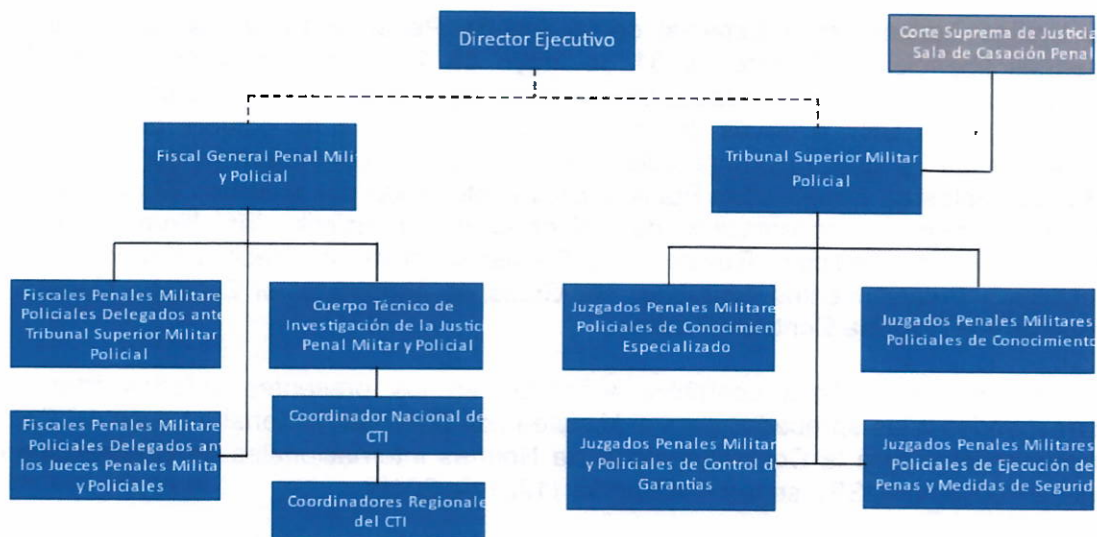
Director Ejecutivo

Corte Suprema de Justicia Sala de Casación Penal

Fiscal General Penal Milit y Policial

Tribunal Superior Militar Policial

Fiscales Penales Militare Policiales Delegados ante Tribunal Superior Militar Policial

Cuerpo Técnico de Investigación de la Justic Penal Miitar y Policial

Juzgados Penales Militare Policiales de Conocimien Especializado

Juzgados Penales Militares Policiales de Conocimiento

Coordinador Nacional de CTI

Fiscales Penales Militare Policiales Delegados ant los Jueces Penales Milita y Policiales

Juzgados Penales Militar y Policiales de Control d Garantias

Juzgados Penales Militares Policiales de Ejecución de Penas y Medidas de Segurid

Coordinadores Regionale del CTI